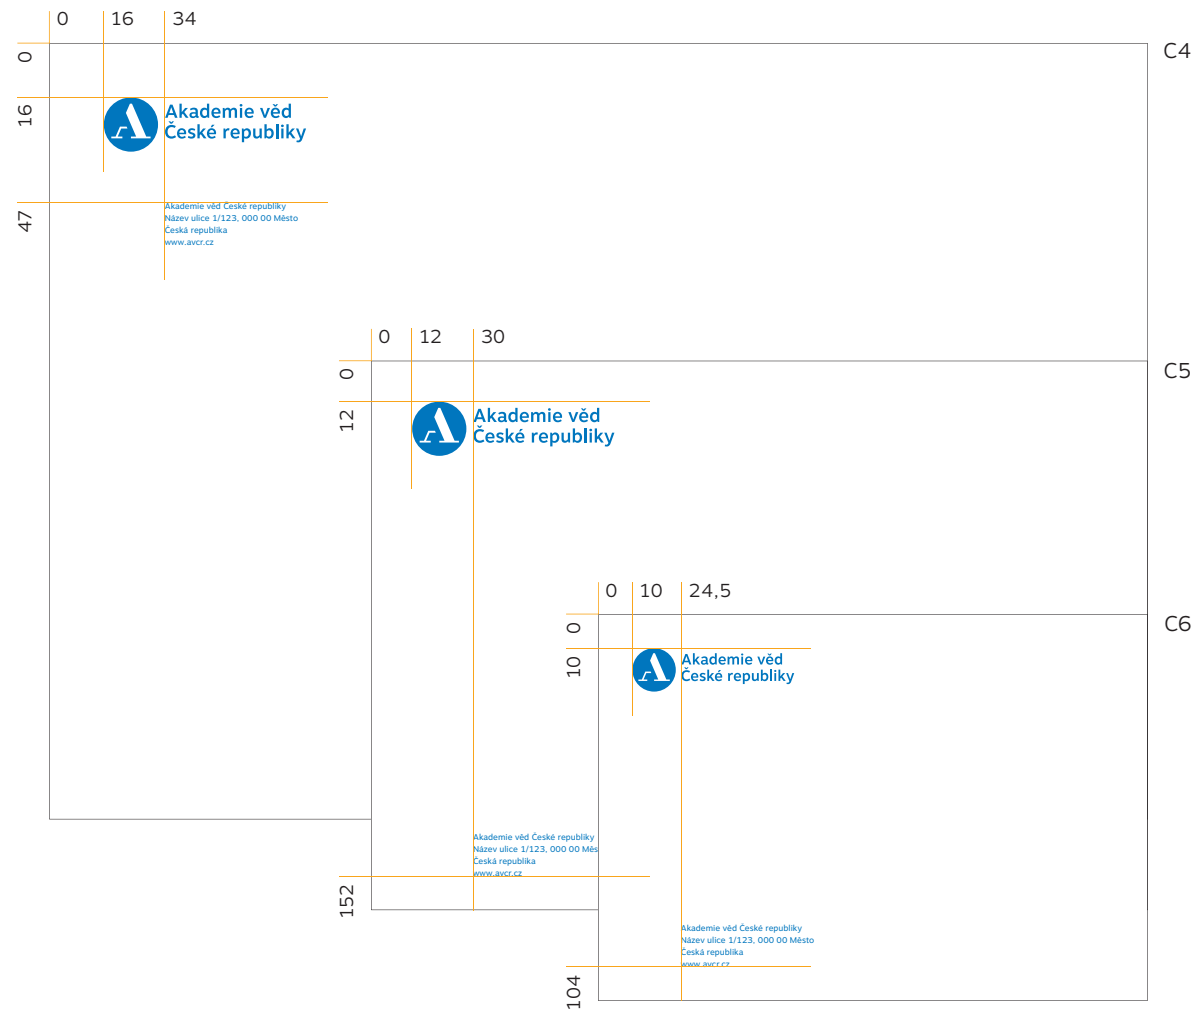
0 16 34

C4

0

16

Akademie věd České republiky

47

Akademie věd České republiky
Název ulice 1/123, 000 00 Město
Česká republika
www.avcr.cz

0 12 30

C5

0

12

Akademie věd České republiky

0 10 24,5

C6

0

10

Akademie věd České republiky

Akademie věd České republiky
Název ulice 1/123, 000 00 Měs
Česká republika
www.avcr.cz

152

Akademie věd České republiky
Název ulice 1/123, 000 00 Město
Česká republika
www.avcr.cz

104